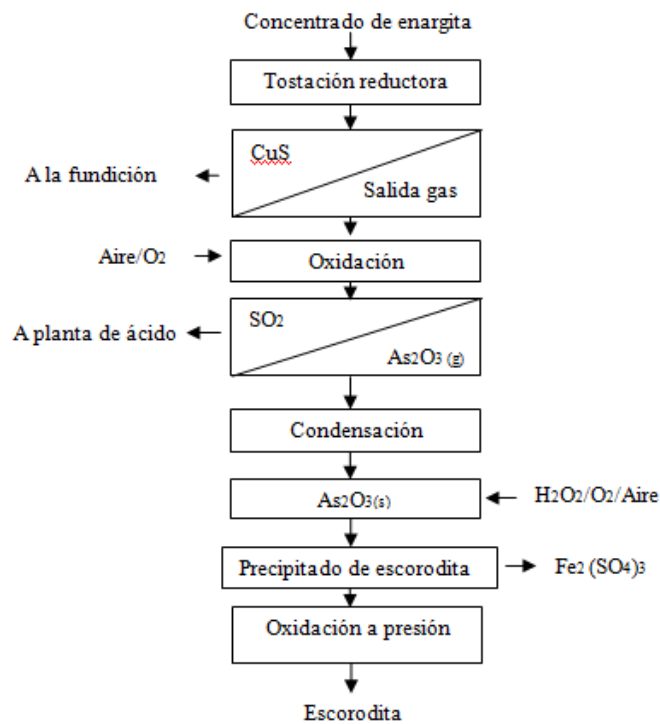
Concentrado de enargita

Tostación reductora

CuS

Salida gas

A la fundición

Aire/$O_2$

Oxidación

$SO_2$

$As_2O_3$ (g)

A planta de ácido

Condensación

$As_2O_3$(s)

$H_2O_2/O_2$/Aire

Precipitado de escorodita

$Fe_2(SO_4)_3$

Oxidación a presión

Escorodita